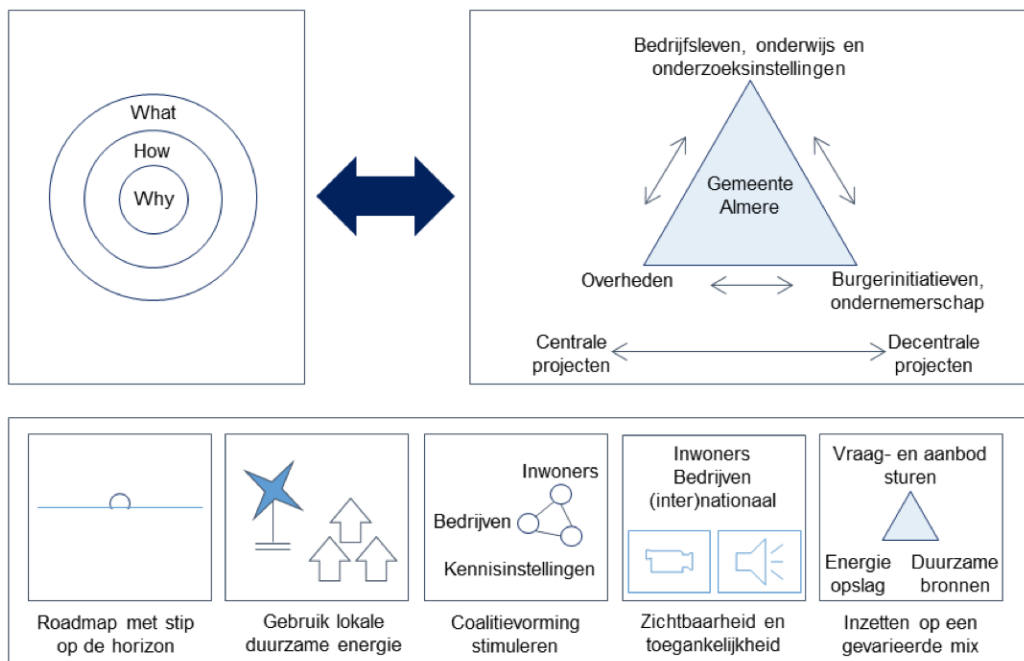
What

How

Why

Bedrijfsleven, onderwijs en onderzoeksinstellingen

Gemeente Almere

Overheden

Burgerinitiatieven, ondernemerschap

Centrale projecten

Decentrale projecten

Roadmap met stip op de horizon

Gebruik lokale duurzame energie

Inwoners

Bedrijven

Kennisinstellingen

Coalitievorming stimuleren

Inwoners
Bedrijven
(inter)nationaal

Zichtbaarheid en toegankelijkheid

Vraag- en aanbod sturen

Energie opslag

Duurzame bronnen

Inzetten op een gevarieerde mix